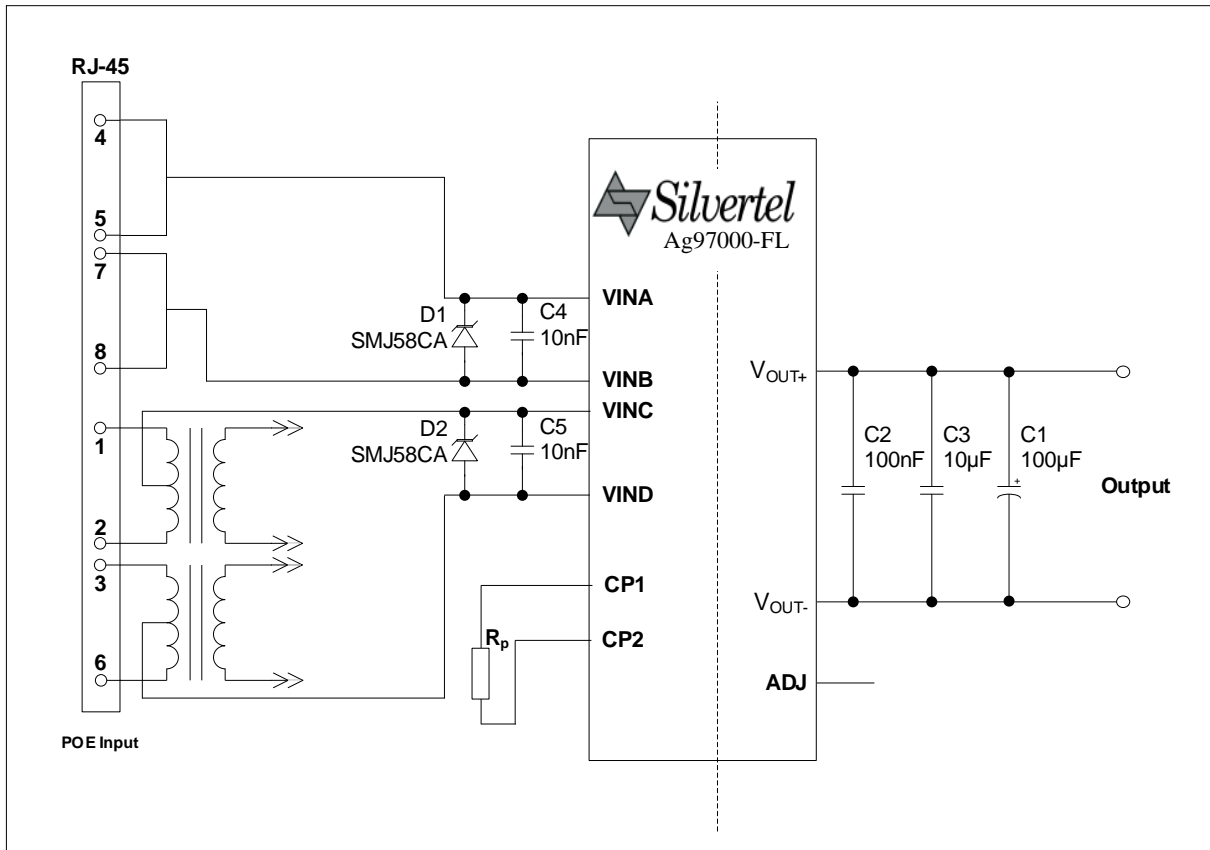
RJ-45

4

5

7

8

1

2

3

6

POE Input

D1
SMJ58CA

C4
10nF

D2
SMJ58CA

C5
10nF

$R_p$

Silvertel
Ag97000-FL

VINA

VINB

VINC

VIND

CP1

CP2

ADJ

$V_{OUT+}$

$V_{OUT-}$

C2
100nF

C3
10µF

C1
100µF

+

Output